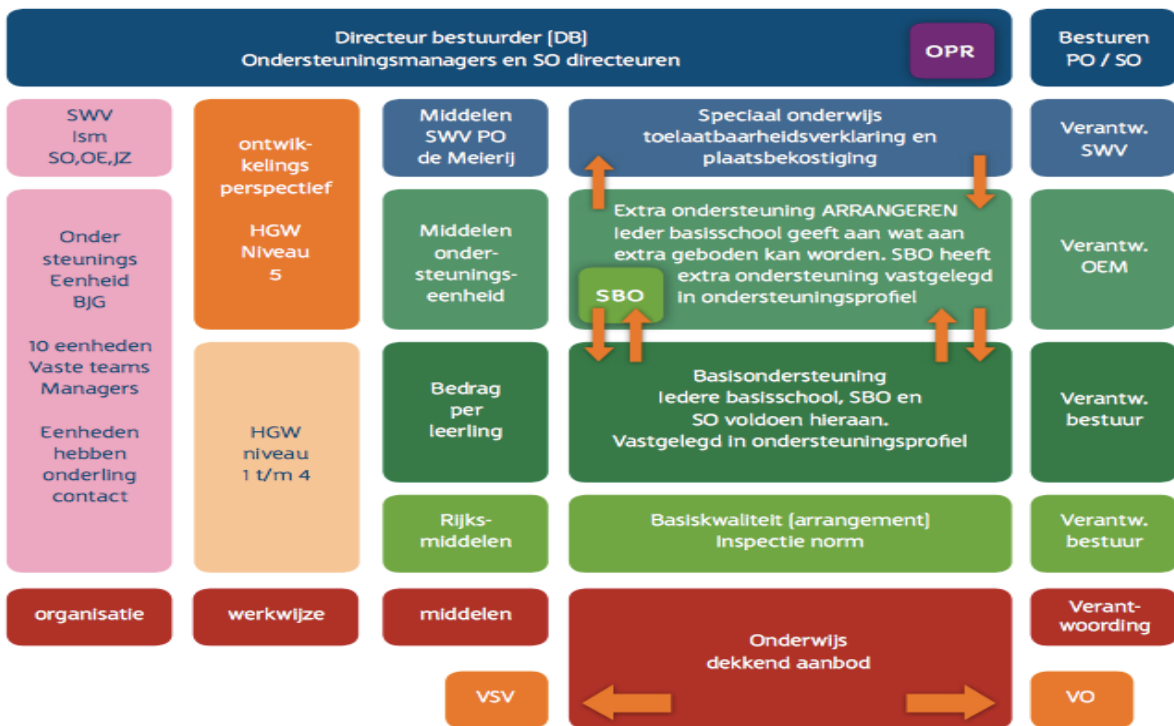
Directeur bestuurder (DB)
Ondersteuningsmanagers en SO directeuren

OPR

Besturen PO / SO

SWV Ism SO,OE,JZ

Onder steunings Eenheid BJG

10 eenheden Vaste teams Managers

Eenheden hebben onderling contact

ontwikkelings perspectief

HGW Niveau 5

HGW niveau 1 t/m 4

Middelen SWV PO de Meierij

Middelen ondersteuningseenheid

Bedrag per leerling

Rijksmiddelen

Speciaal onderwijs toelaatbaarheidsverklaring en plaatsbekostiging

Extra ondersteuning ARRANGEREN Ieder basisschool geeft aan wat aan extra geboden kan worden. SBO heeft extra ondersteuning vastgelegd in ondersteuningsprofiel

SBO

Basisondersteuning Iedere basisschool, SBO en SO voldoen hieraan. Vastgelegd in ondersteuningsprofiel

Basiskwaliteit (arrangement) Inspectie norm

Verantw. SWV

Verantw. OEM

Verantw. bestuur

Verantw. bestuur

organisatie

werkwijze

middelen

Onderwijs dekkend aanbod

Verantwoording

VSV

VO